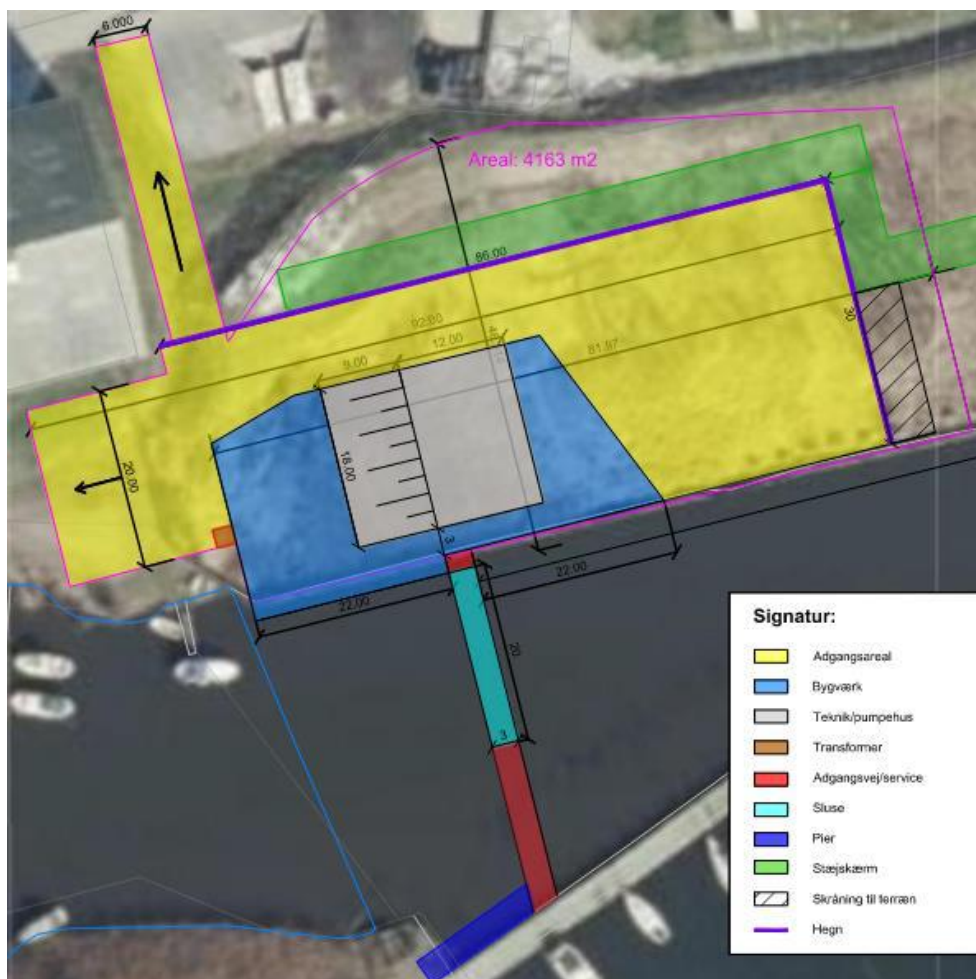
6.000

Areal: 4163 m2

86.00

92.00

40

30

9.00

12.00

81.97

16.00

20.00

3

22.00

22.00

20

3

Signatur:

Adgangsareal

Bygværk

Teknik/pumpehus

Transformer

Adgangsvej/service

Sluse

Pier

Stæjskærm

Skråning til terræn

Hegn